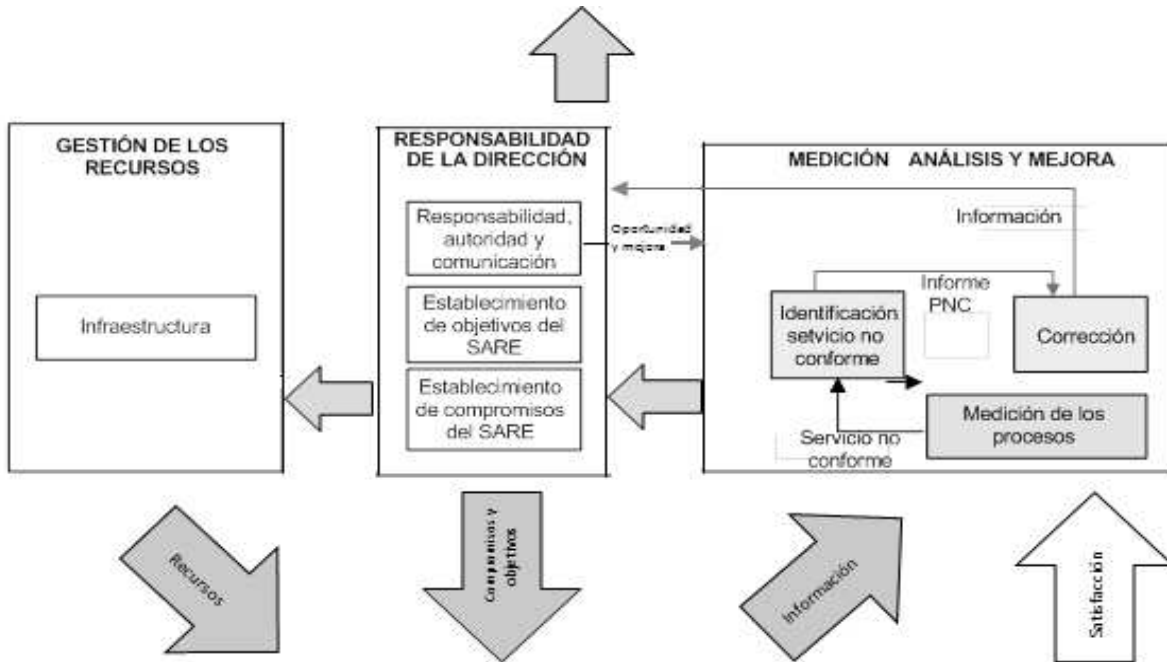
GESTIÓN DE LOS RECURSOS

Infraestructura

RESPONSABILIDAD DE LA DIRECCIÓN

Responsabilidad, autoridad y comunicación

Establecimiento de objetivos del SARE

Establecimiento de compromisos del SARE

Oportunidad y mejora

MEDICIÓN ANÁLISIS Y MEJORA

Información

Informe PNC

Identificación setvicio no conforme

Corrección

Medición de los procesos

Servicio no conforme

Recursos

Compromisos y objetivos

Información

Satisfacción